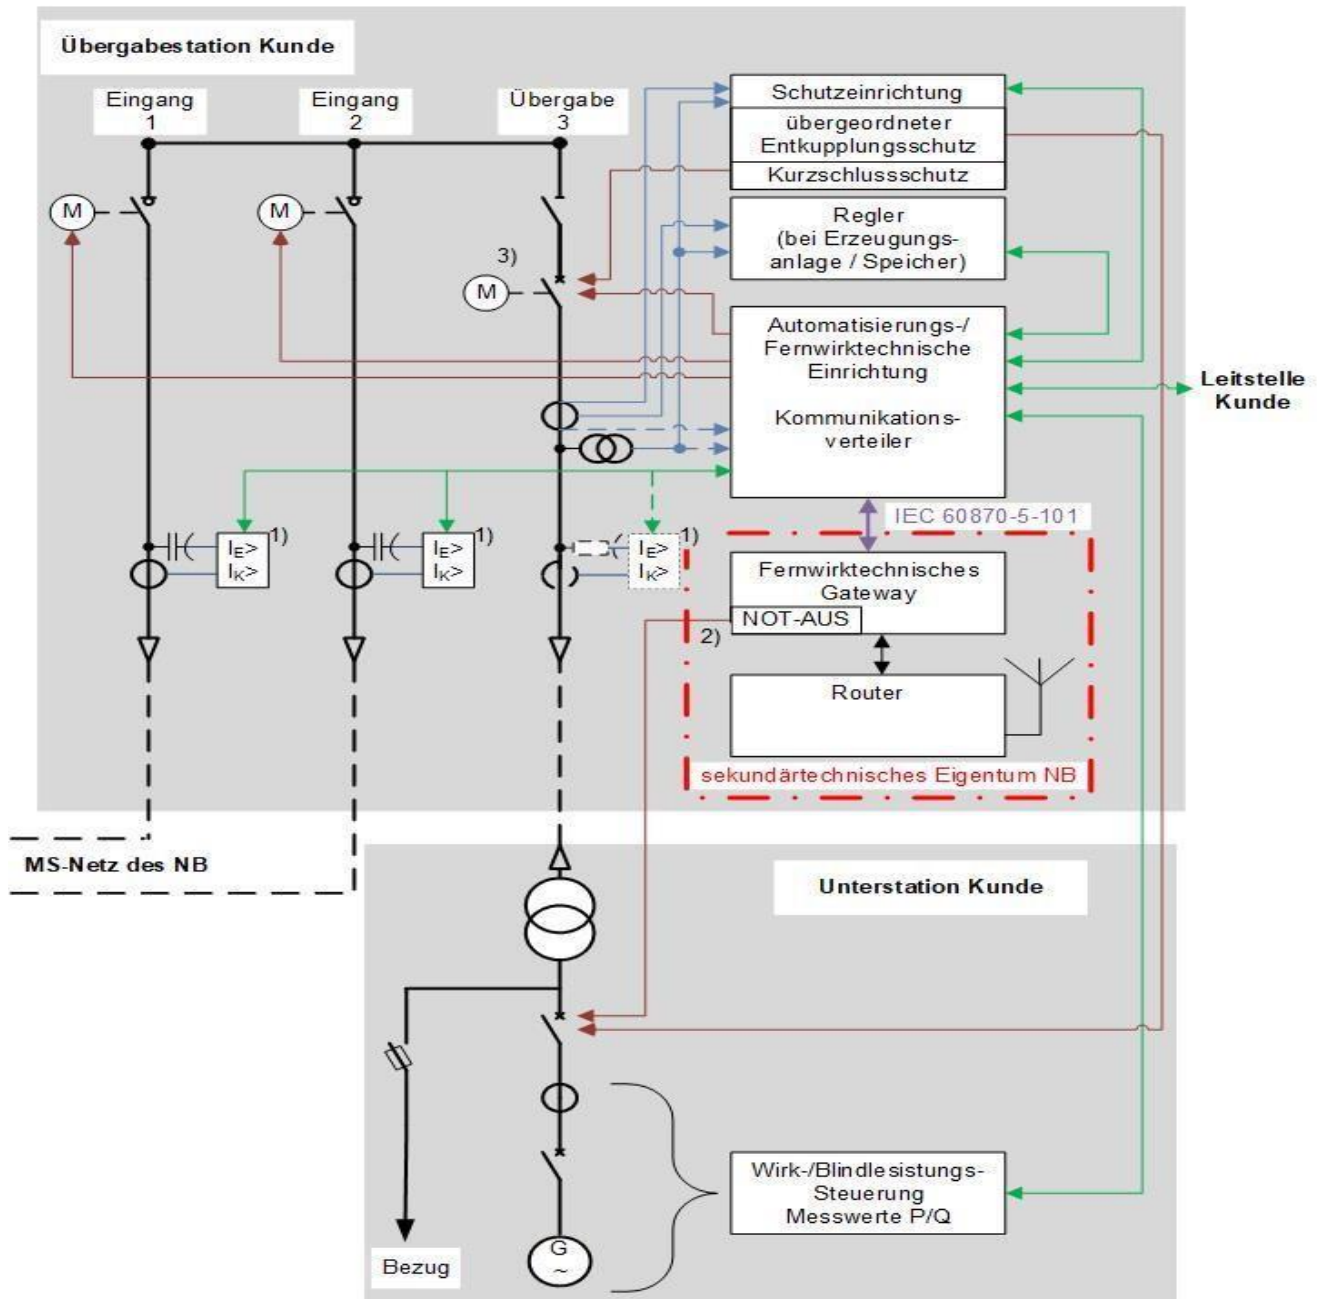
Übergabestation Kunde

Eingang 1

Eingang 2

Übergabe 3

Schutzeinrichtung

übergeordneter Entkupplungsschutz

Kurzschlussschutz

Regler (bei Erzeugungsanlage / Speicher)

3)

M

M

M

Automatisierungs-/ Fernwirktechnische Einrichtung

Kommunikationsverteiler

Leitstelle Kunde

IEC 60870-5-101

$I_E>$
$I_K>$
1)

$I_E>$
$I_K>$
1)

$I_E>$
$I_K>$
1)

Fernwirktechnisches Gateway

NOT-AUS

2)

Router

sekundärtechnisches Eigentum NB

MS-Netz des NB

Unterstation Kunde

Wirk-/Blindleistungs-Steuerung Messwerte P/Q

G
~

Bezug